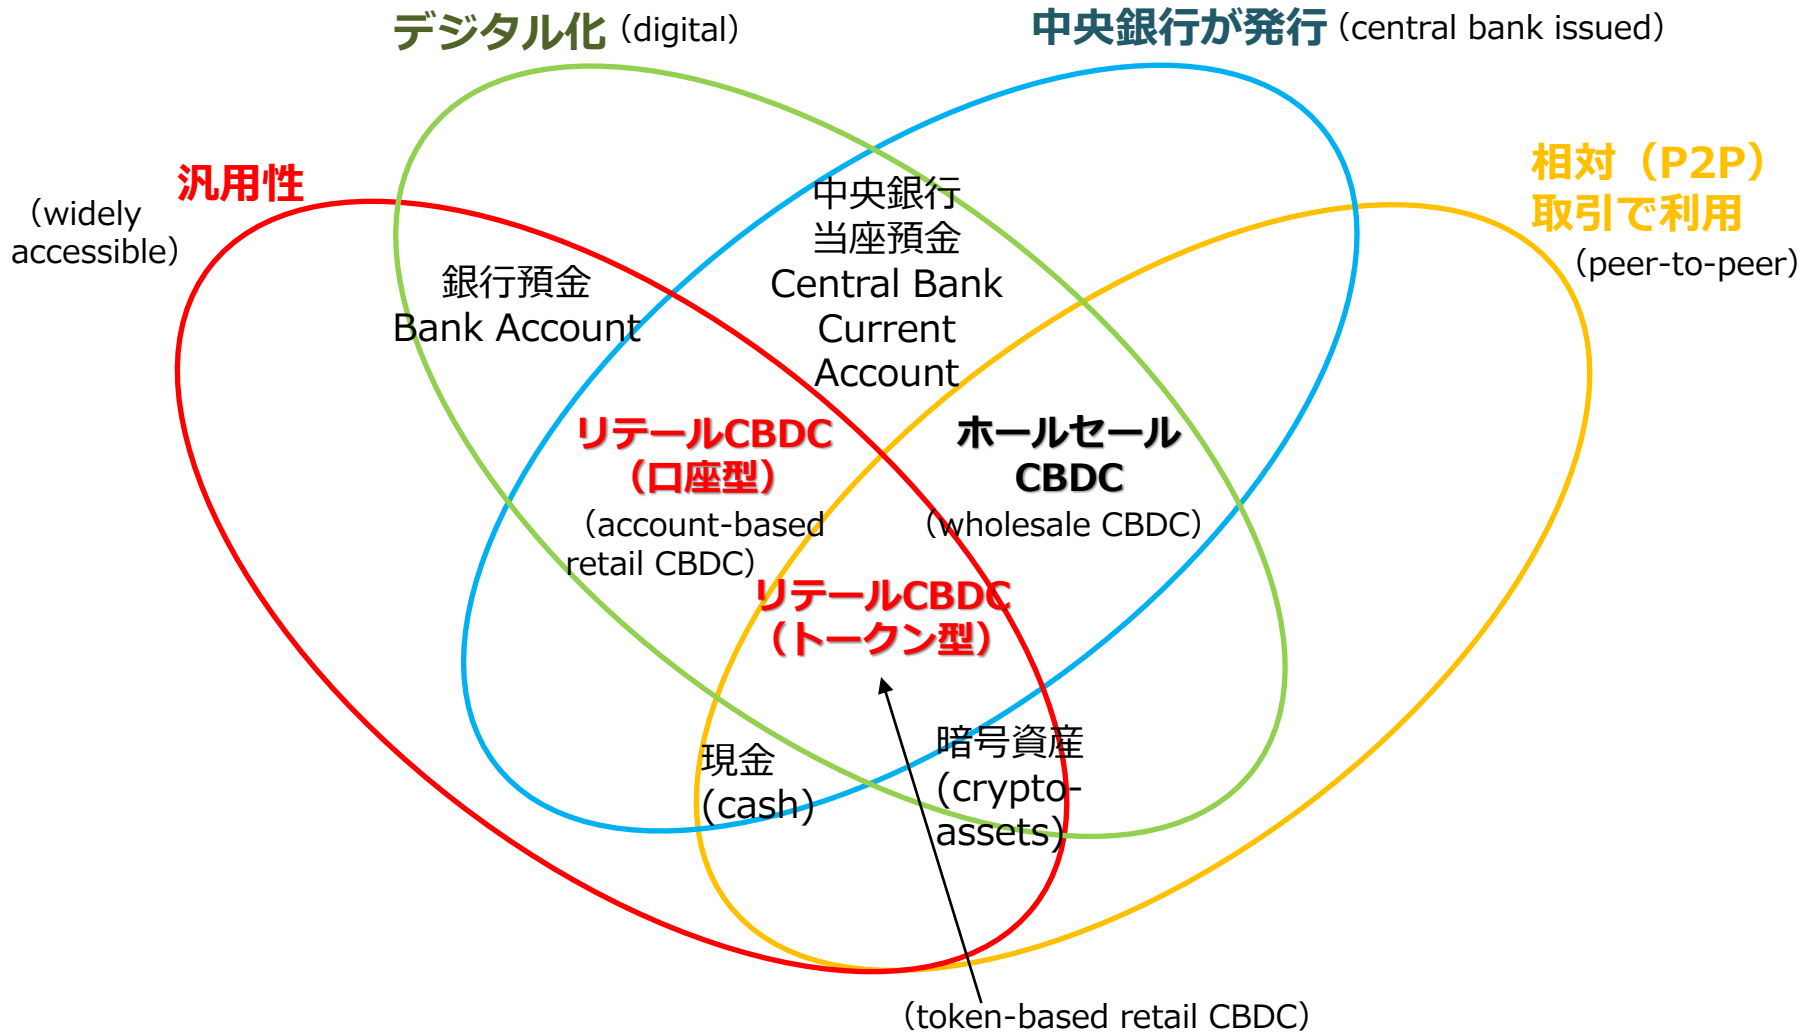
デジタル化（digital）

中央銀行が発行（central bank issued）

汎用性

（widely accessible）

相対（P2P）取引で利用

（peer-to-peer）

中央銀行当座預金
Central Bank Current Account

銀行預金
Bank Account

リテールCBDC（口座型）
（account-based retail CBDC）

ホールセールCBDC
（wholesale CBDC）

リテールCBDC（トークン型）

現金
(cash)

暗号資産
(crypto-assets)

（token-based retail CBDC）